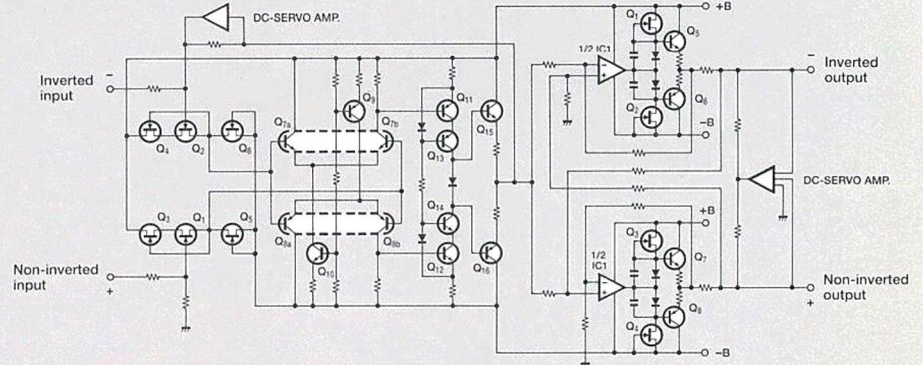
DC-SERVO AMP.

Inverted input
−

Non-inverted input
+

$Q_4$ $Q_2$ $Q_6$ $Q_3$ $Q_1$ $Q_5$

$Q_{7a}$ $Q_9$ $Q_{7b}$ $Q_{8a}$ $Q_{10}$ $Q_{8b}$

$Q_{11}$ $Q_{13}$ $Q_{15}$ $Q_{14}$ $Q_{12}$ $Q_{16}$

1/2 IC1
1/2 IC1

$Q_1$ $Q_5$ $Q_2$ $Q_6$ $Q_3$ $Q_7$ $Q_4$ $Q_8$

+B
−B
+B
−B

−
Inverted output

DC-SERVO AMP.

Non-inverted output
+